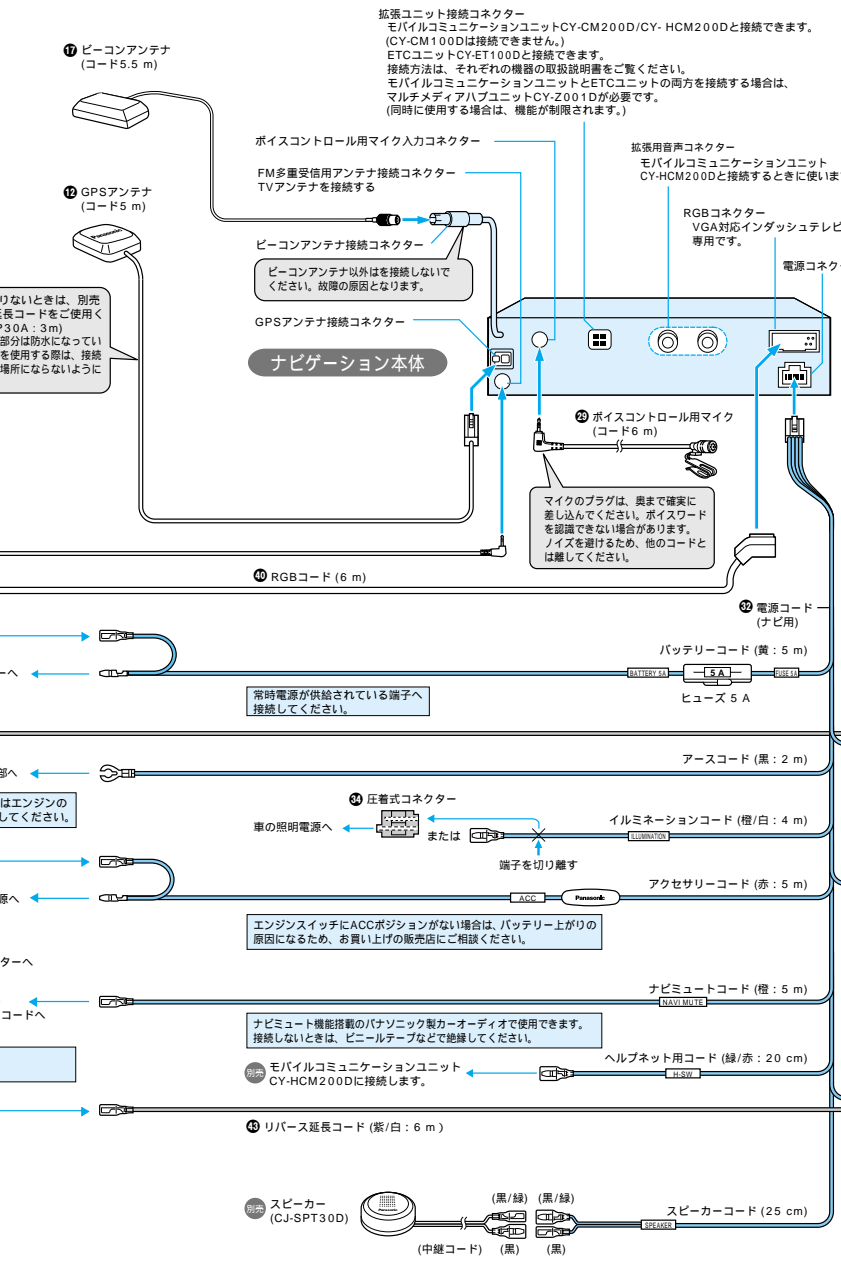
拡張ユニット接続コネクター
モバイルコミュニケーションユニットCY-CM200D/CY- HCM200Dと接続できます。
(CY-CM100Dは接続できません。)
ETCユニットCY-ET100Dと接続できます。
接続方法は、それぞれの機器の取扱説明書をご覧ください。
モバイルコミュニケーションユニットとETCユニットの両方を接続する場合は、
マルチメディアハブユニットCY-Z001Dが必要です。
(同時に使用する場合は、機能が制限されます。)

⓱ ビーコンアンテナ
(コード5.5 m)

ボイスコントロール用マイク入力コネクター

FM多重受信用アンテナ接続コネクター
TVアンテナを接続する

拡張用音声コネクター
モバイルコミュニケーションユニット
CY-HCM200Dと接続するときに使いま

⓬ GPSアンテナ
(コード5 m)

RGBコネクター
VGA対応インダッシュテレビ
専用です。

ビーコンアンテナ接続コネクター

ビーコンアンテナ以外は接続しないでください。故障の原因となります。

電源コネク

りないときは、別売
長コードをご使用く
P30A : 3m)
部分は防水になってい
を使用する際は、接続
場所にならないように

GPSアンテナ接続コネクター

ナビゲーション本体

㉙ ボイスコントロール用マイク
(コード6 m)

マイクのプラグは、奥まで確実に差し込んでください。ボイスワードを認識できない場合があります。
ノイズを避けるため、他のコードとは離してください。

㊵ RGBコード (6 m)

㉜ 電源コード
(ナビ用)

バッテリーコード (黄 : 5 m)

ーへ

BATTERY 5A

5 A

FUSE 5A

ヒューズ 5 A

常時電源が供給されている端子へ接続してください。

アースコード (黒 : 2 m)

部へ

㉞ 圧着式コネクター

はエンジンの
してください。

車の照明電源へ

または

イルミネーションコード (橙/白 : 4 m)

ILLUMINATION

端子を切り離す

アクセサリーコード (赤 : 5 m)

源へ

ACC

Panasonic

エンジンスイッチにACCポジションがない場合は、バッテリー上がりの原因になるため、お買い上げの販売店にご相談ください。

ターへ

ナビミュートコード (橙 : 5 m)

コードへ

NAVI MUTE

ナビミュート機能搭載のパナソニック製カーオーディオで使用できます。
接続しないときは、ビニールテープなどで絶縁してください。

ヘルプネット用コード (緑/赤 : 20 cm)

別売 モバイルコミュニケーションユニット
CY-HCM200Dに接続します。

H-SW

㊸ リバース延長コード (紫/白 : 6 m )

別売 スピーカー
(CJ-SPT30D)

(黒/緑)　(黒/緑)

スピーカーコード (25 cm)

SPEAKER

(中継コード)　(黒)　(黒)